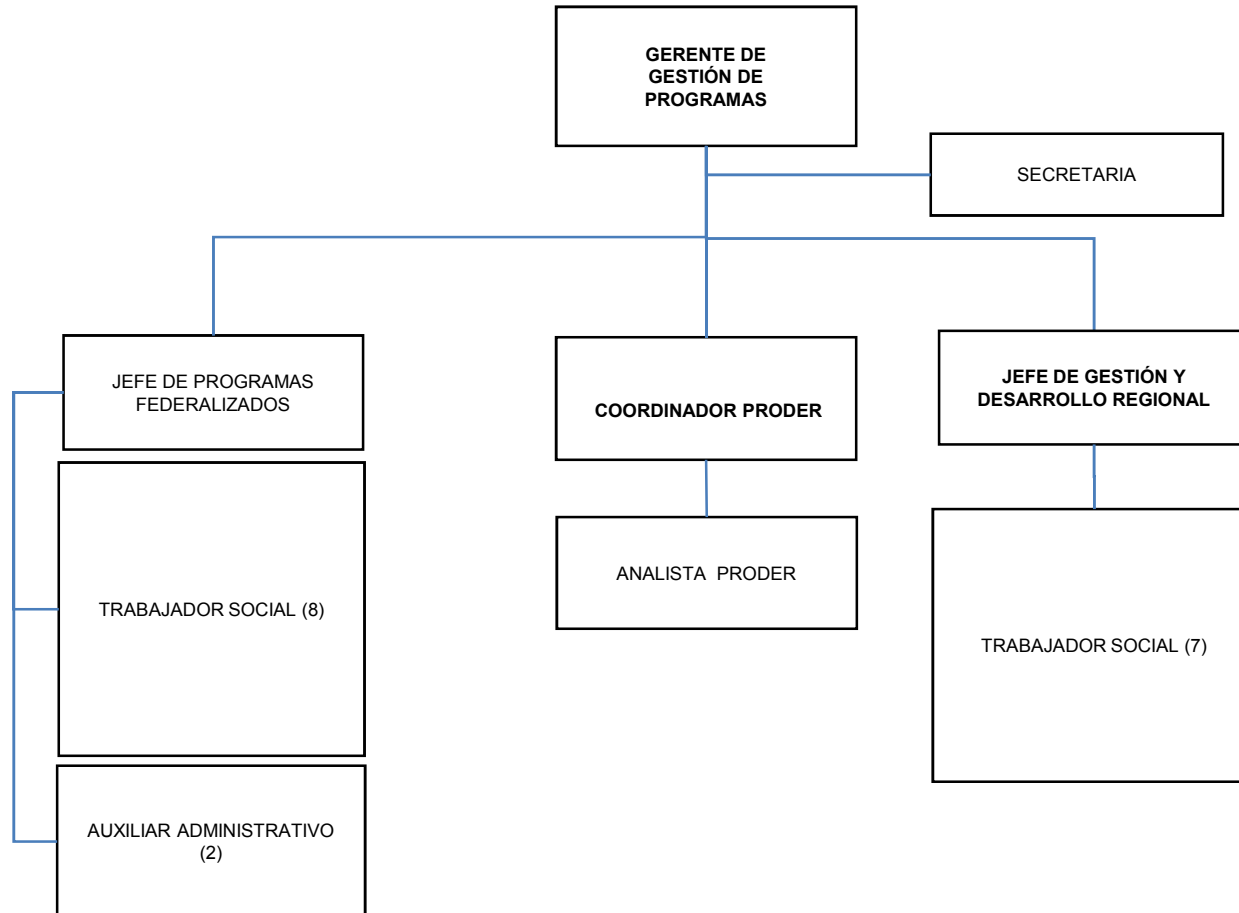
GERENTE DE GESTIÓN DE PROGRAMAS

SECRETARIA

JEFE DE PROGRAMAS FEDERALIZADOS

COORDINADOR PRODER

JEFE DE GESTIÓN Y DESARROLLO REGIONAL

TRABAJADOR SOCIAL (8)

ANALISTA PRODER

TRABAJADOR SOCIAL (7)

AUXILIAR ADMINISTRATIVO (2)